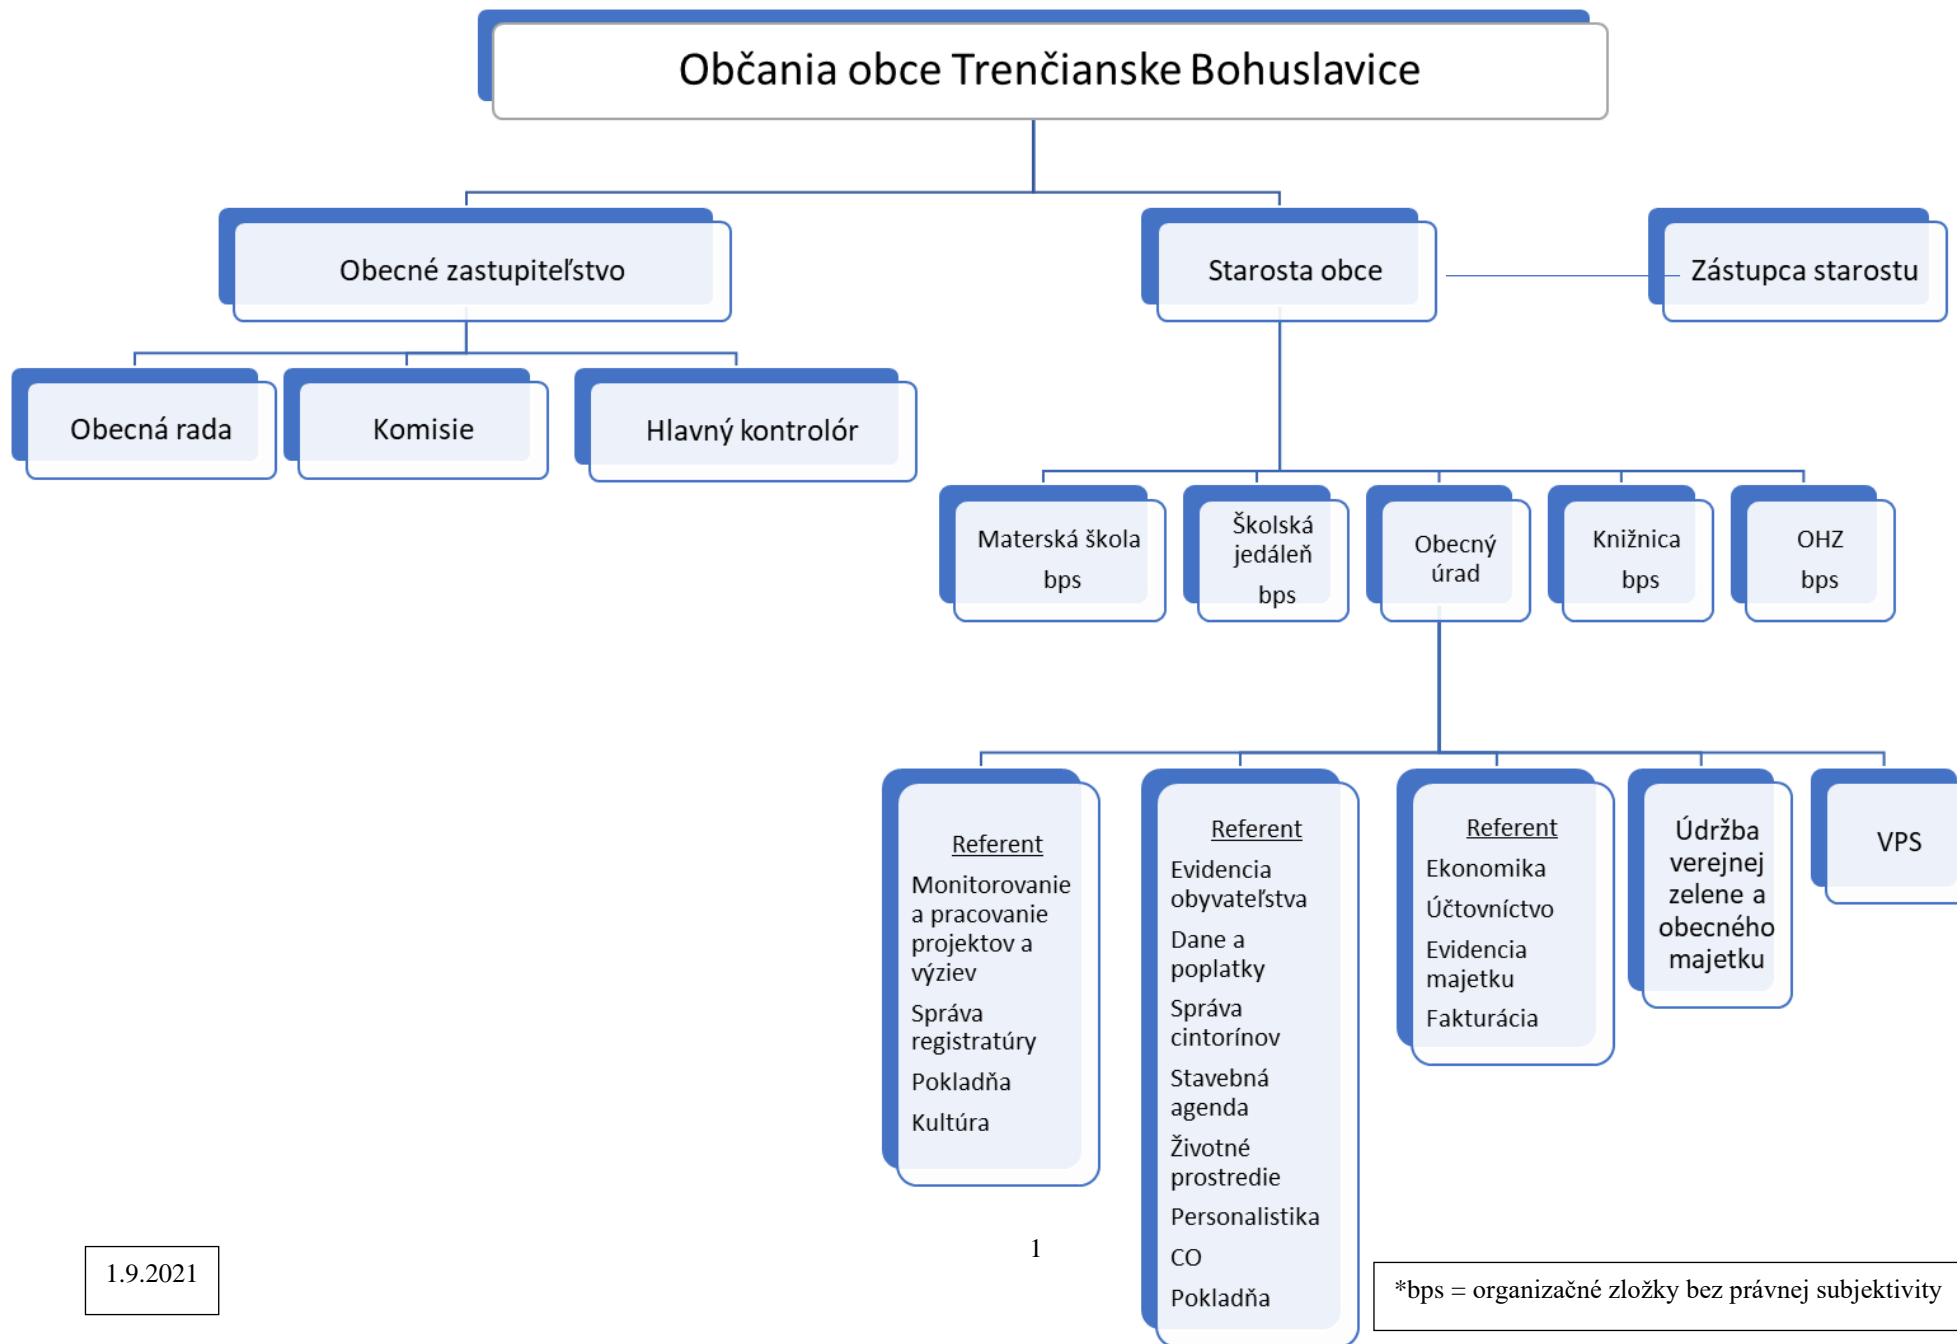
Občania obce Trenčianske Bohuslavice

Obecné zastupiteľstvo

Starosta obce

Zástupca starostu

Obecná rada

Komisie

Hlavný kontrolór

Materská škola bps

Školská jedáleň bps

Obecný úrad

Knižnica bps

OHZ bps

Referent
Monitorovanie a pracovanie projektov a výziev
Správa registratúry
Pokladňa
Kultúra

Referent
Evidencia obyvateľstva
Dane a poplatky
Správa cintorínov
Stavebná agenda
Životné prostredie
Personalistika
CO
Pokladňa

Referent
Ekonomika
Účtovníctvo
Evidencia majetku
Fakturácia

Údržba verejnej zelene a obecného majetku

VPS

1.9.2021

1

*bps = organizačné zložky bez právnej subjektivity